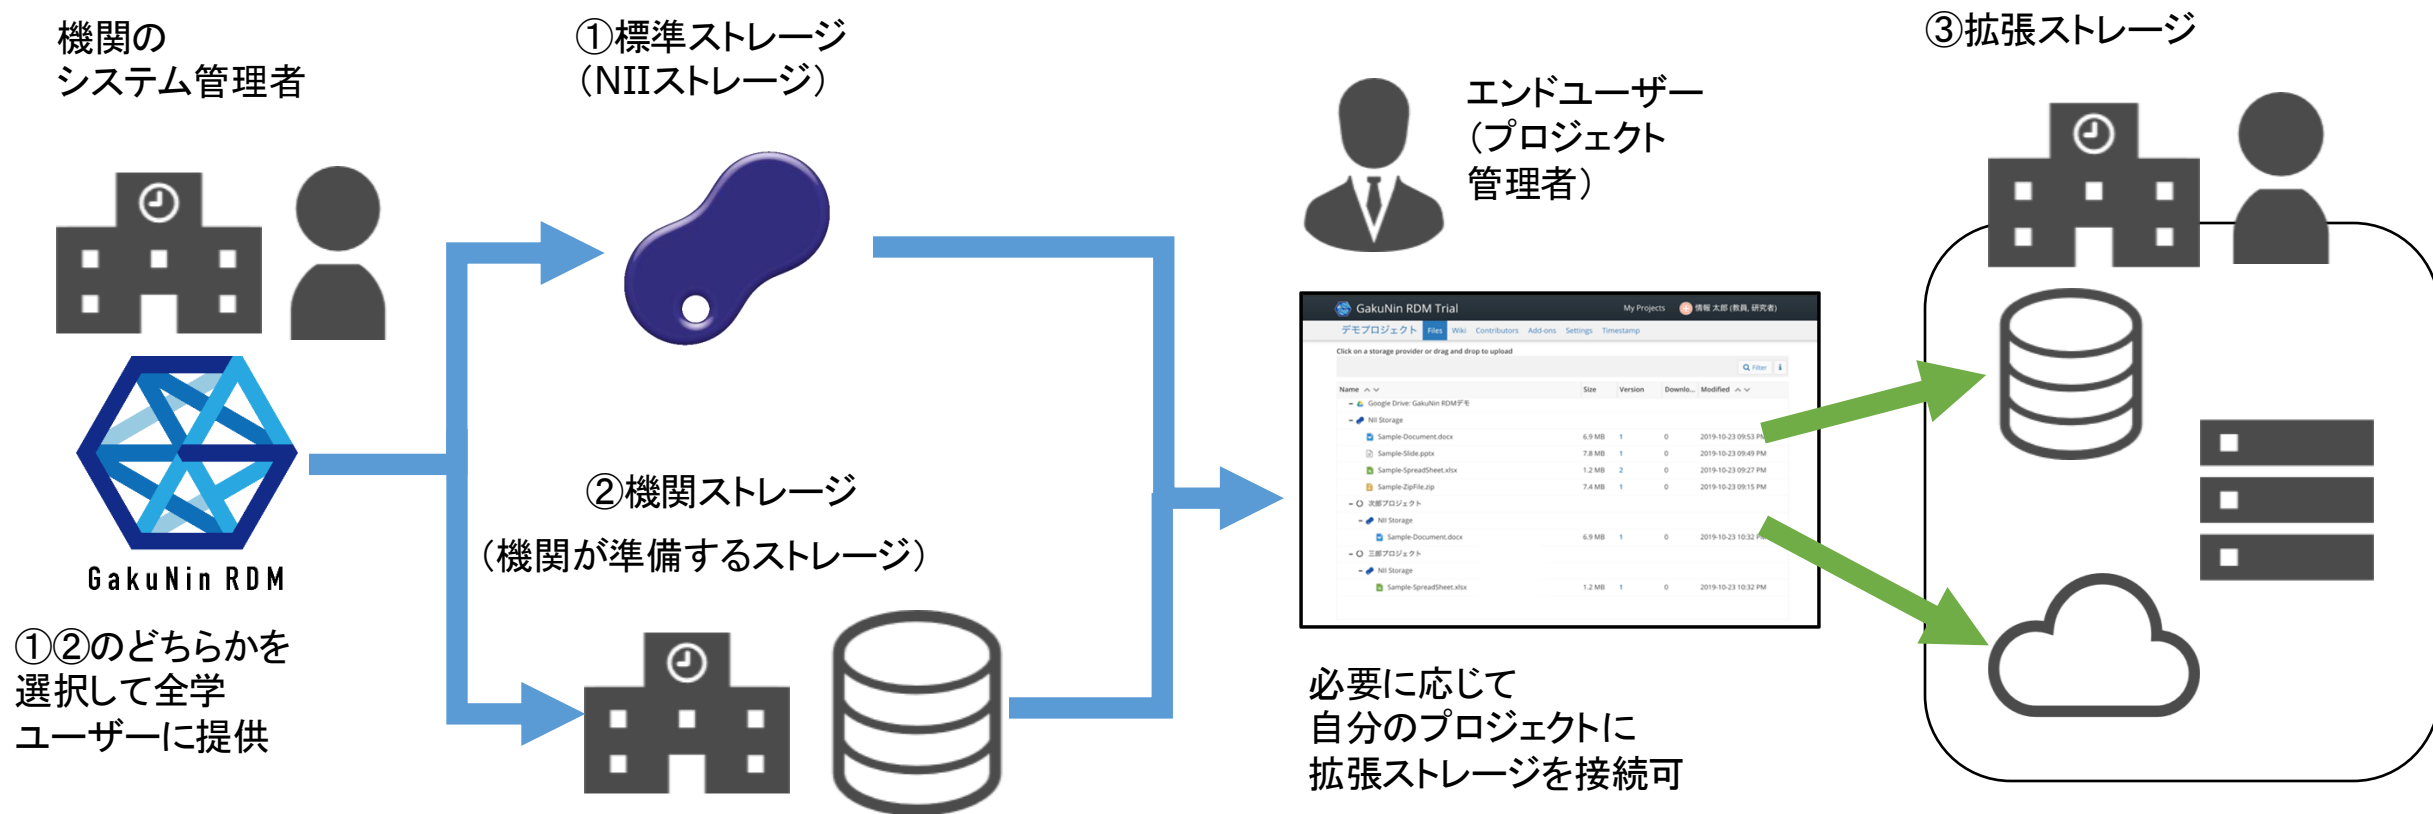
機関の
システム管理者

GakuNin RDM

①②のどちらかを
選択して全学
ユーザーに提供

①標準ストレージ
（NIIストレージ）

②機関ストレージ
（機関が準備するストレージ）

エンドユーザー
（プロジェクト
管理者）

GakuNin RDM Trial　My Projects　情報 太郎 (教員, 研究者)
デモプロジェクト　Files　Wiki　Contributors　Add-ons　Settings　Timestamp
Click on a storage provider or drag and drop to upload
Filter

| Name | Size | Version | Downlo... | Modified |
|---|---|---|---|---|
| Google Drive: GakuNin RDMデモ | | | | |
| NII Storage | | | | |
| Sample-Document.docx | 6.9 MB | 1 | 0 | 2019-10-23 09:53 PM |
| Sample-Slide.pptx | 7.8 MB | 1 | 0 | 2019-10-23 09:49 PM |
| Sample-SpreadSheet.xlsx | 1.2 MB | 2 | 0 | 2019-10-23 09:27 PM |
| Sample-ZipFile.zip | 7.4 MB | 1 | 0 | 2019-10-23 09:15 PM |
| 次郎プロジェクト | | | | |
| NII Storage | | | | |
| Sample-Document.docx | 6.9 MB | 1 | 0 | 2019-10-23 10:32 PM |
| 三郎プロジェクト | | | | |
| NII Storage | | | | |
| Sample-SpreadSheet.xlsx | 1.2 MB | 1 | 0 | 2019-10-23 10:32 PM |

必要に応じて
自分のプロジェクトに
拡張ストレージを接続可

③拡張ストレージ